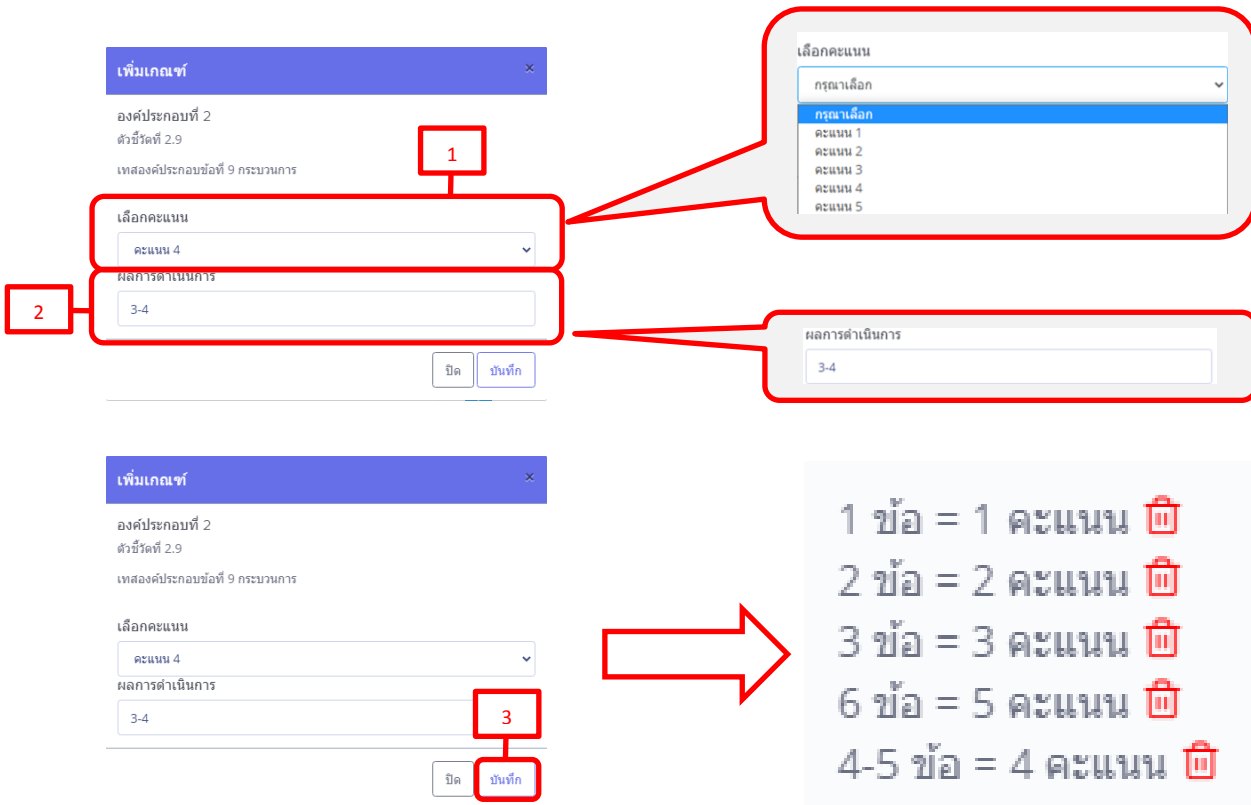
เพิ่มเกณฑ์ ×

องค์ประกอบที่ 2
ตัวชี้วัดที่ 2.9

เทสองค์ประกอบข้อที่ 9 กระบวนการ

1

เลือกคะแนน
คะแนน 4

2

ผลการดำเนินการ
3-4

ปิด บันทึก

เลือกคะแนน
กรุณาเลือก
กรุณาเลือก
คะแนน 1
คะแนน 2
คะแนน 3
คะแนน 4
คะแนน 5

ผลการดำเนินการ
3-4

เพิ่มเกณฑ์ ×

องค์ประกอบที่ 2
ตัวชี้วัดที่ 2.9

เทสองค์ประกอบข้อที่ 9 กระบวนการ

เลือกคะแนน
คะแนน 4
ผลการดำเนินการ
3-4

3

ปิด บันทึก

1 ข้อ = 1 คะแนน
2 ข้อ = 2 คะแนน
3 ข้อ = 3 คะแนน
6 ข้อ = 5 คะแนน
4-5 ข้อ = 4 คะแนน